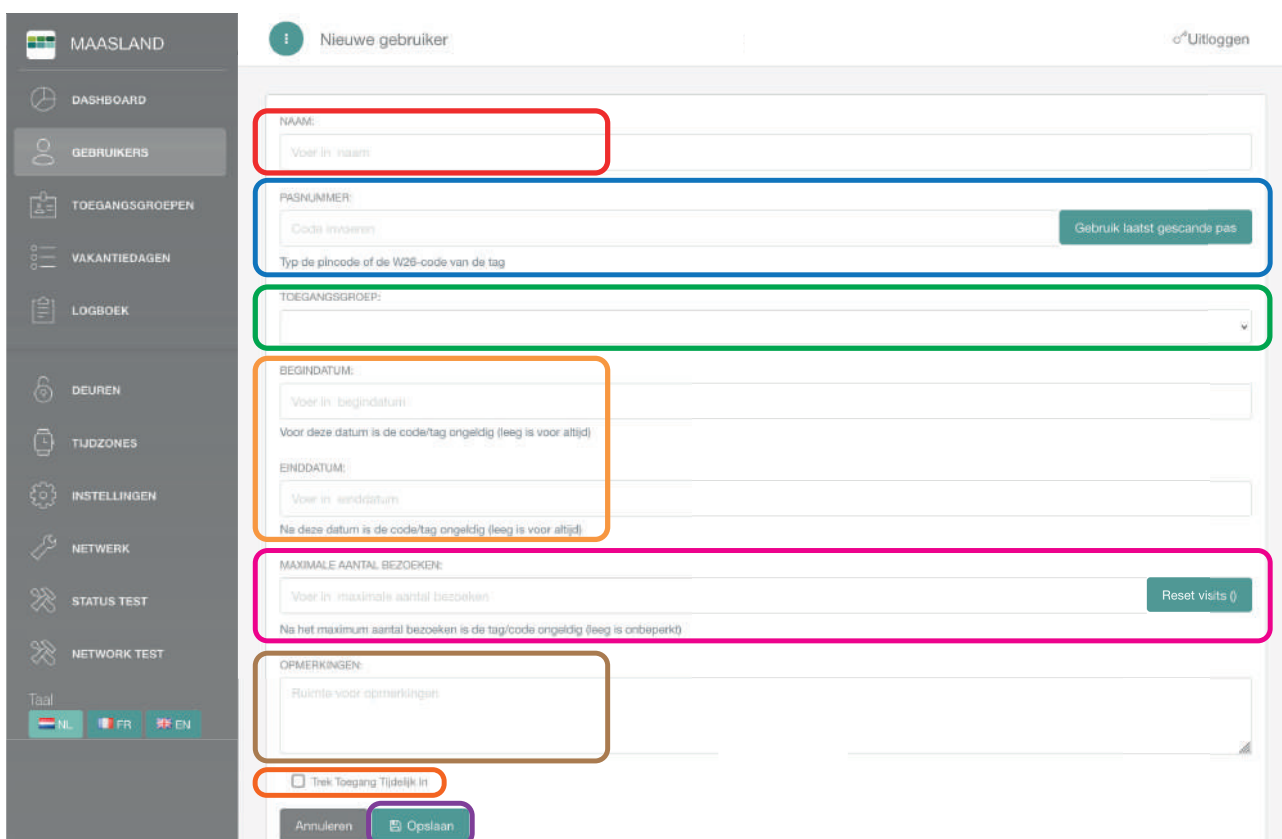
MAASLAND

DASHBOARD
GEBRUIKERS
TOEGANGSGROEPEN
VAKANTIEDAGEN
LOGBOEK

DEUREN
TIJDZONES
INSTELLINGEN
NETWERK
STATUS TEST
NETWORK TEST

Taal
NL FR EN

Nieuwe gebruiker

Uitloggen

NAAM:
Voer in naam

PASNUMMER:
Code invoeren
Gebruik laatst gescande pas
Typ de pincode of de W26-code van de tag

TOEGANGSGROEP:

BEGINDATUM:
Voer in begindatum
Voor deze datum is de code/tag ongeldig (leeg is voor altijd)

EINDDATUM:
Voer in einddatum
Na deze datum is de code/tag ongeldig (leeg is voor altijd)

MAXIMALE AANTAL BEZOEKEN:
Voer in maximale aantal bezoeken
Reset visits ()
Na het maximum aantal bezoeken is de tag/code ongeldig (leeg is onbeperkt)

OPMERKINGEN:
Ruimte voor opmerkingen

Trek Toegang Tijdelijk In

Annuleren
Opslaan